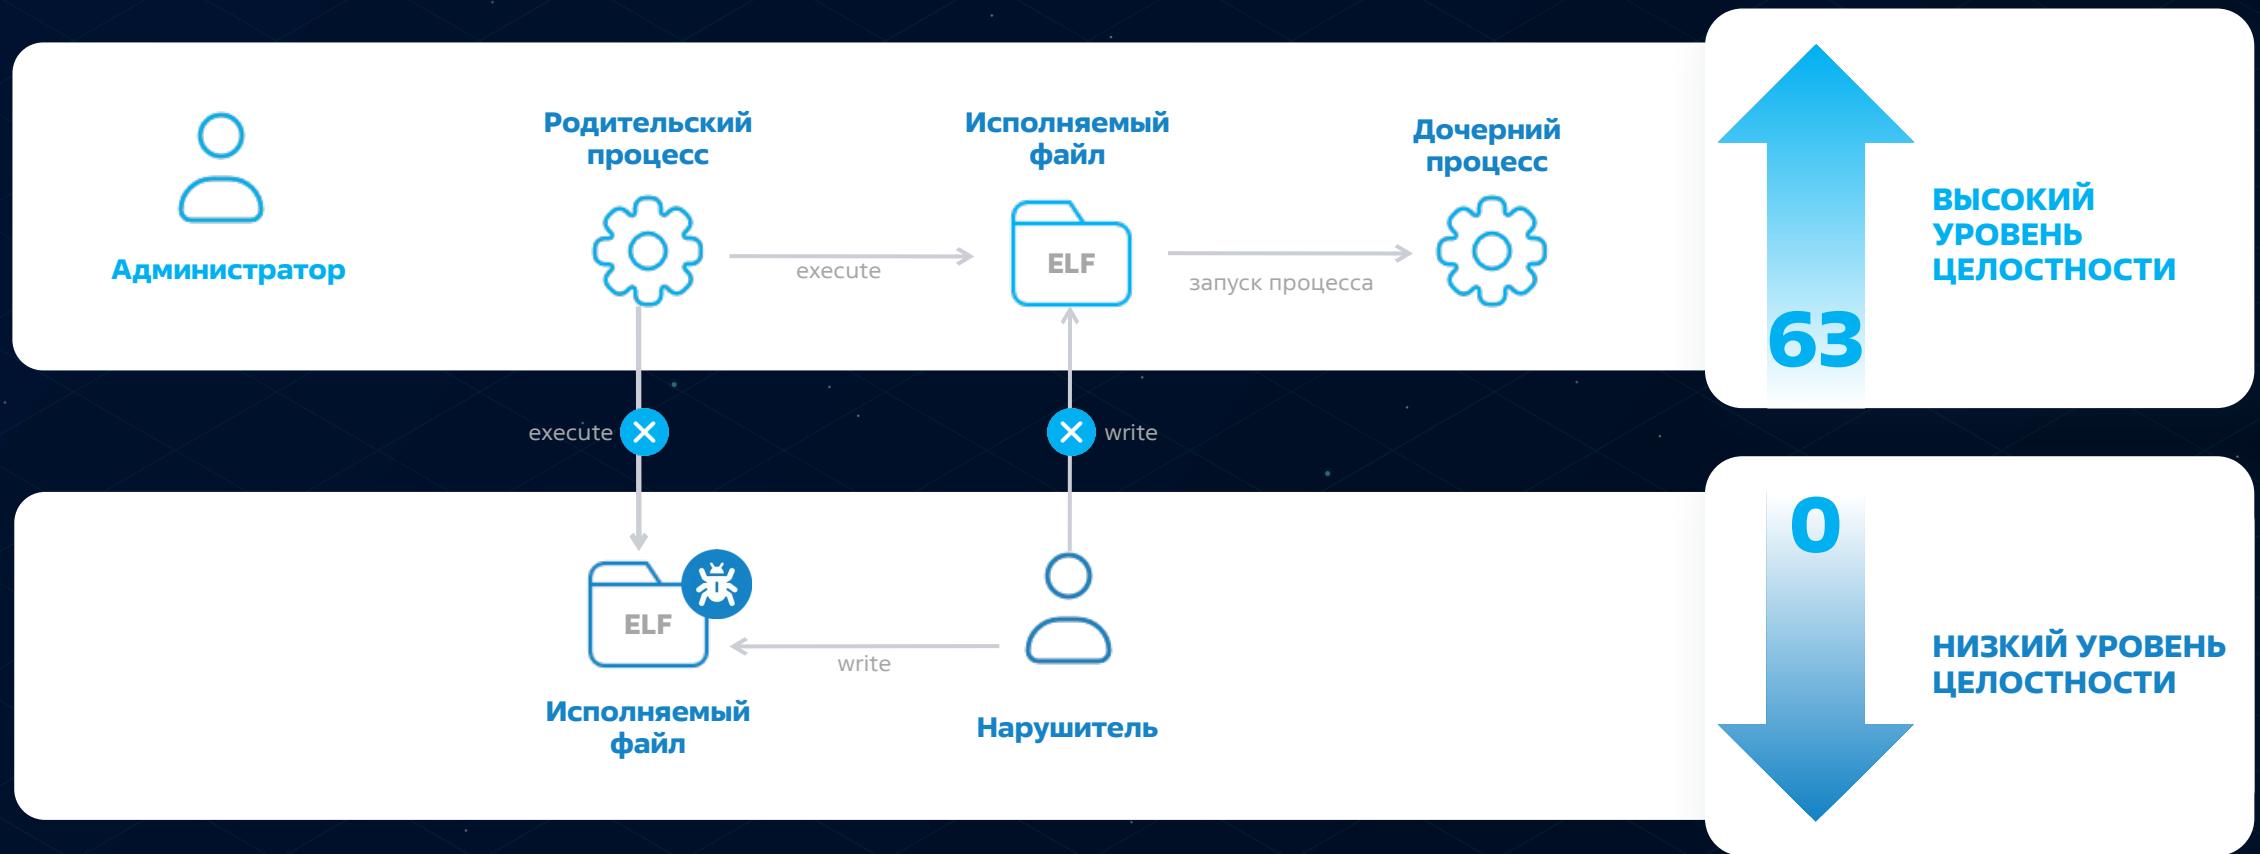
Администратор

Родительский процесс

execute

Исполняемый файл

ELF

запуск процесса

Дочерний процесс

63

ВЫСОКИЙ УРОВЕНЬ ЦЕЛОСТНОСТИ

execute

write

ELF

write

Исполняемый файл

Нарушитель

0

НИЗКИЙ УРОВЕНЬ ЦЕЛОСТНОСТИ